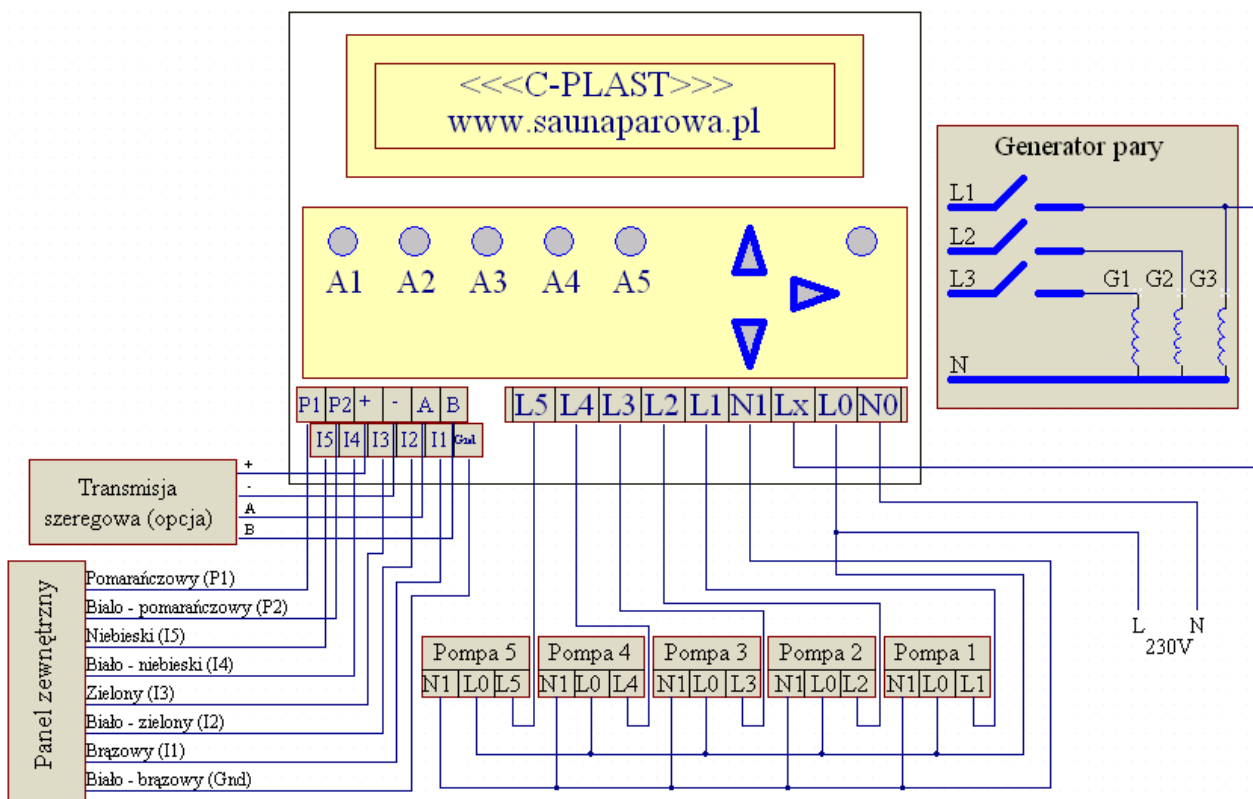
<<<C-PLAST>>>
www.saunaparowa.pl

A1 A2 A3 A4 A5

P1 P2 + - A B
I5 I4 I3 I2 I1 Gnd

L5 L4 L3 L2 L1 N1 Lx L0 N0

Generator pary
L1
L2
L3
G1 G2 G3
N

Transmisja szeregowa (opcja)
+
-
A
B

Panel zewnętrzny
Pomarańczowy (P1)
Biało - pomarańczowy (P2)
Niebieski (I5)
Biało - niebieski (I4)
Zielony (I3)
Biało - zielony (I2)
Brązowy (I1)
Biało - brązowy (Gnd)

| Pompa 5 | | | Pompa 4 | | | Pompa 3 | | | Pompa 2 | | | Pompa 1 | | |
|---|---|---|---|---|---|---|---|---|---|---|---|---|---|---|
| N1 | L0 | L5 | N1 | L0 | L4 | N1 | L0 | L3 | N1 | L0 | L2 | N1 | L0 | L1 |

L N
230V